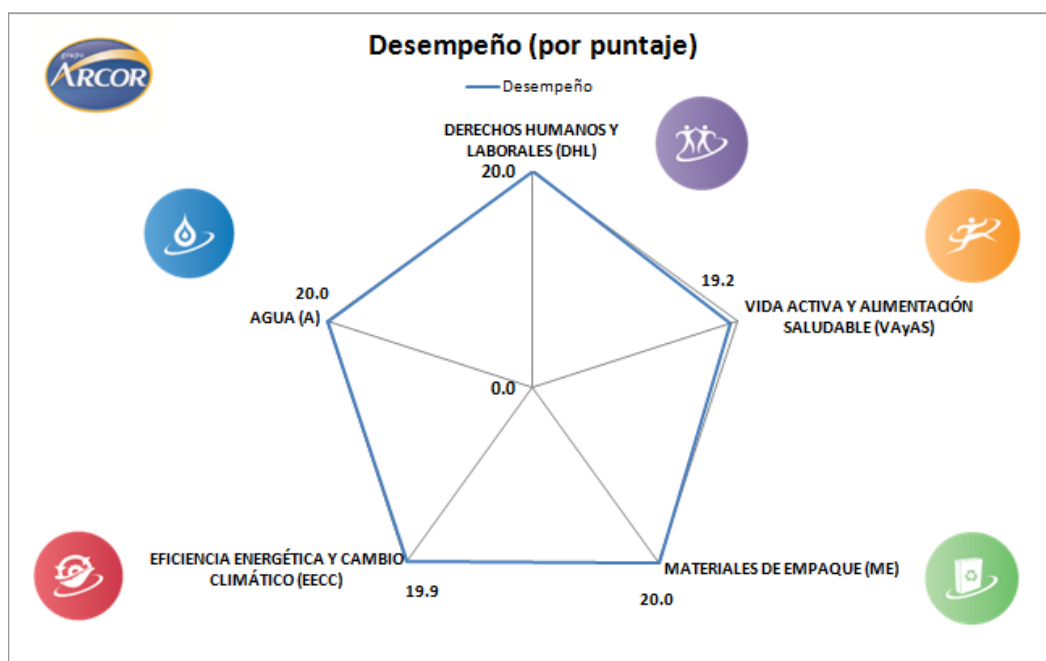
grupo ARCOR

Desempeño (por puntaje)

Desempeño

DERECHOS HUMANOS Y LABORALES (DHL)
20.0

19.2
VIDA ACTIVA Y ALIMENTACIÓN SALUDABLE (VAyAS)

20.0
AGUA (A)

0.0

EFICIENCIA ENERGÉTICA Y CAMBIO CLIMÁTICO (EECC)
19.9

MATERIALES DE EMPAQUE (ME)
20.0